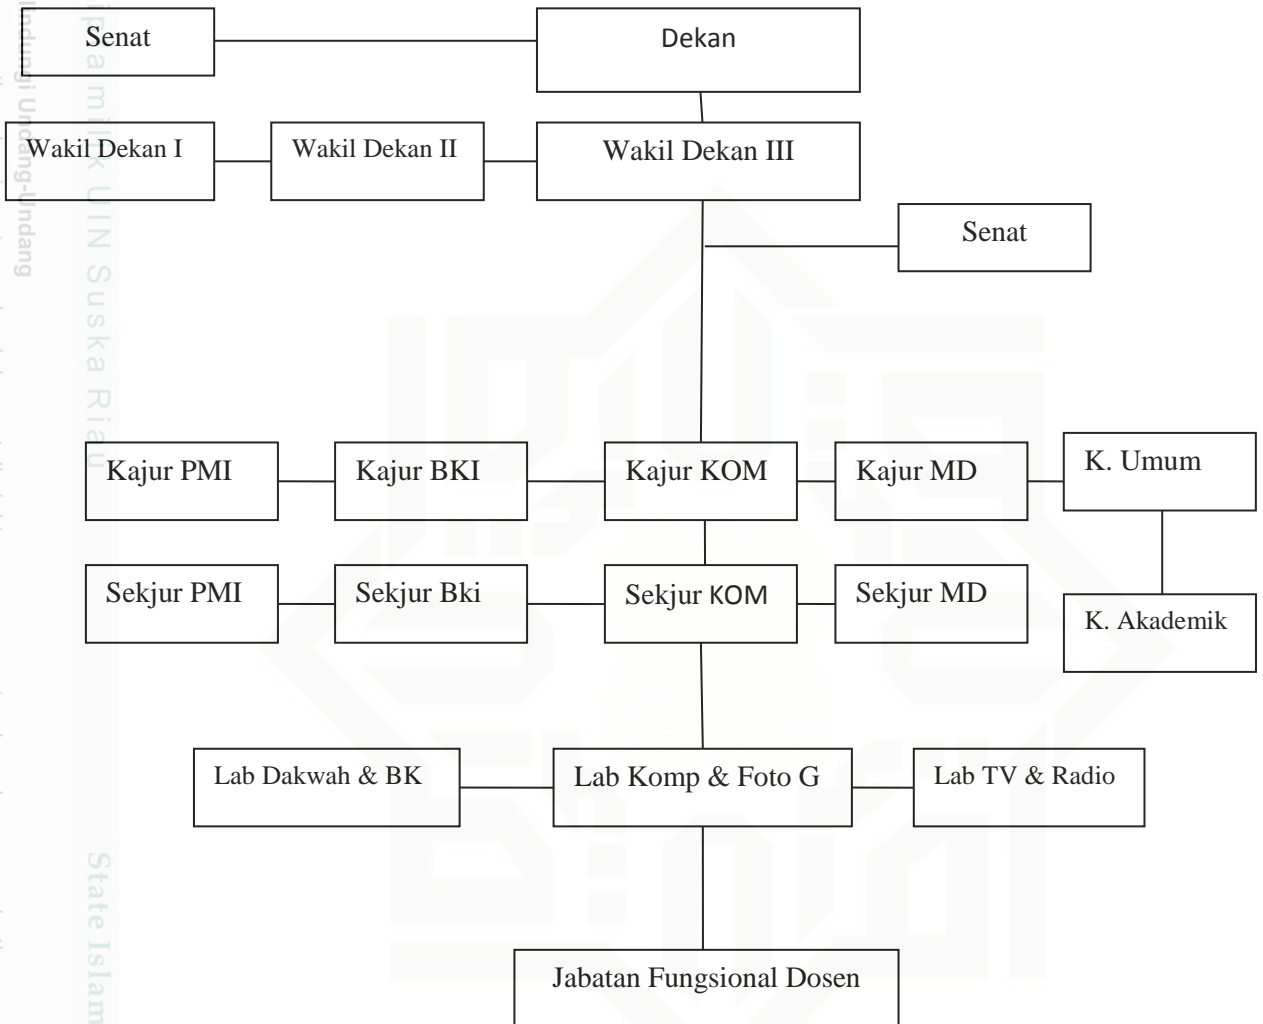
Senat

Dekan

Wakil Dekan I

Wakil Dekan II

Wakil Dekan III

Senat

Kajur PMI

Kajur BKI

Kajur KOM

Kajur MD

K. Umum

Sekjur PMI

Sekjur Bki

Sekjur KOM

Sekjur MD

K. Akademik

Lab Dakwah & BK

Lab Komp & Foto G

Lab TV & Radio

Jabatan Fungsional Dosen

Hak Cipta milik UIN Suska Riau

Dilindungi Undang-Undang

State Islam